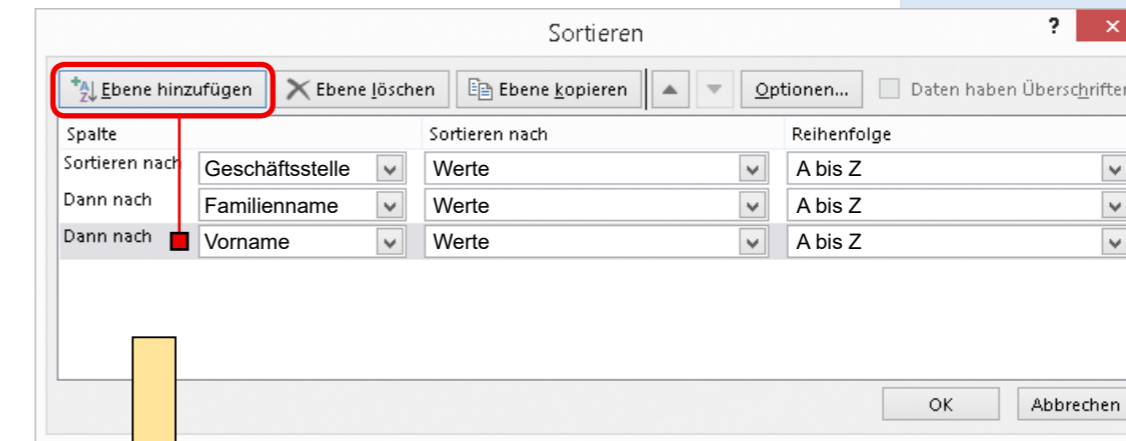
Sortieren

?

Ebene hinzufügen
Ebene löschen
Ebene kopieren
Optionen...
Daten haben Überschriften

| Spalte | | Sortieren nach | Reihenfolge |
|---|---|---|---|
| Sortieren nach | Geschäftsstelle | Werte | A bis Z |
| Dann nach | Familienname | Werte | A bis Z |
| Dann nach | Vorname | Werte | A bis Z |

OK
Abbrechen